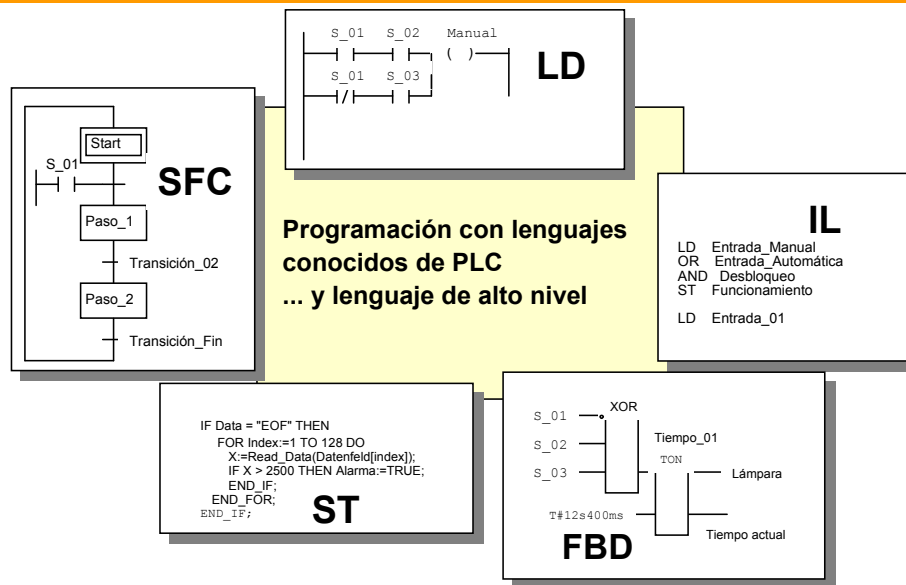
S_01 S_02 Manual

( )

S_01 S_03

LD

Start

S_01

SFC

Paso_1

Transición_02

Paso_2

Transición_Fin

Programación con lenguajes conocidos de PLC
... y lenguaje de alto nivel

IL

LD Entrada_Manual
OR Entrada_Automática
AND Desbloqueo
ST Funcionamiento

LD Entrada_01

IF Data = "EOF" THEN
FOR Index:=1 TO 128 DO
X:=Read_Data(Datenfeld[index]);
IF X > 2500 THEN Alarma:=TRUE;
END_IF;
END_FOR;
END_IF;

ST

S_01
XOR
S_02
Tiempo_01
S_03
TON
Lámpara
T#12s400ms
Tiempo actual

FBD